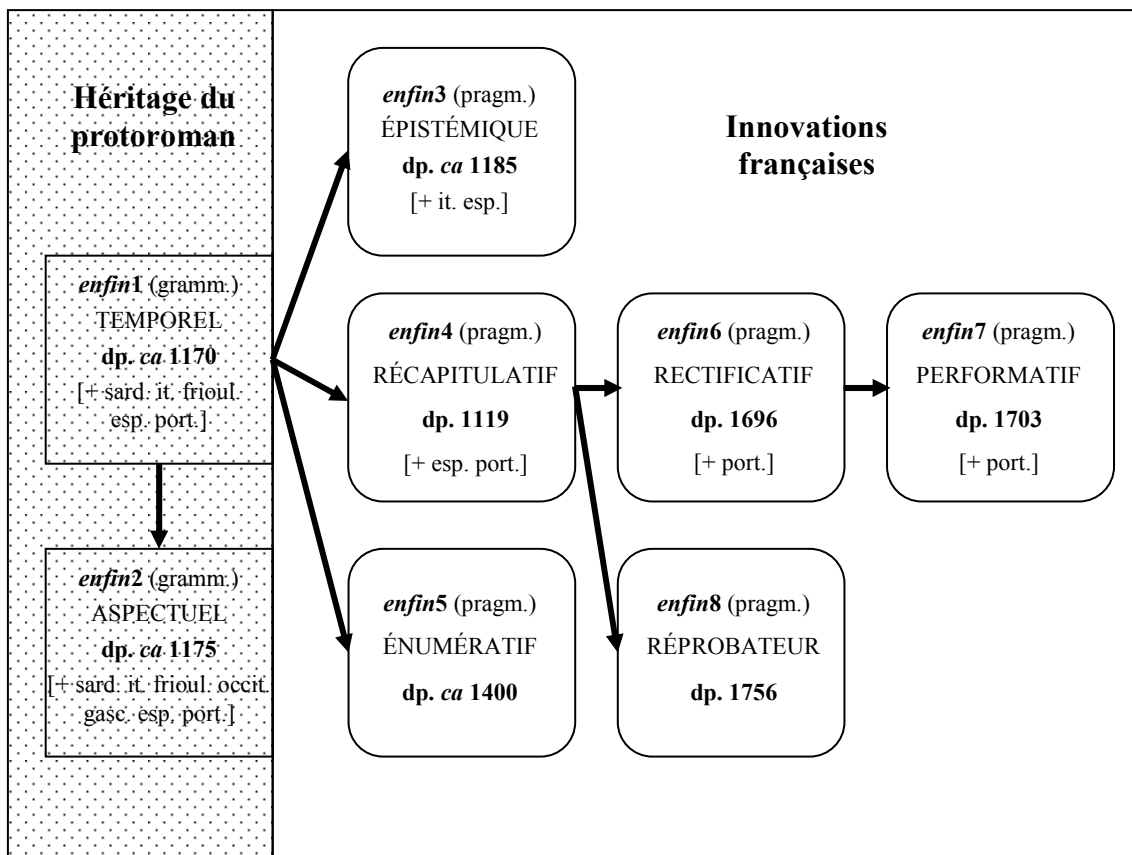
Héritage du protoroman

enfin1 (gramm.)
TEMPOREL
dp. ca 1170
[+ sard. it. frioul. esp. port.]

enfin2 (gramm.)
ASPECTUEL
dp. ca 1175
[+ sard. it. frioul. occit. gasc. esp. port.]

Innovations françaises

enfin3 (pragm.)
ÉPISTÉMIQUE
dp. ca 1185
[+ it. esp.]

enfin4 (pragm.)
RÉCAPITULATIF
dp. 1119
[+ esp. port.]

enfin6 (pragm.)
RECTIFICATIF
dp. 1696
[+ port.]

enfin7 (pragm.)
PERFORMATIF
dp. 1703
[+ port.]

enfin5 (pragm.)
ÉNUMÉRATIF
dp. ca 1400

enfin8 (pragm.)
RÉPROBATEUR
dp. 1756